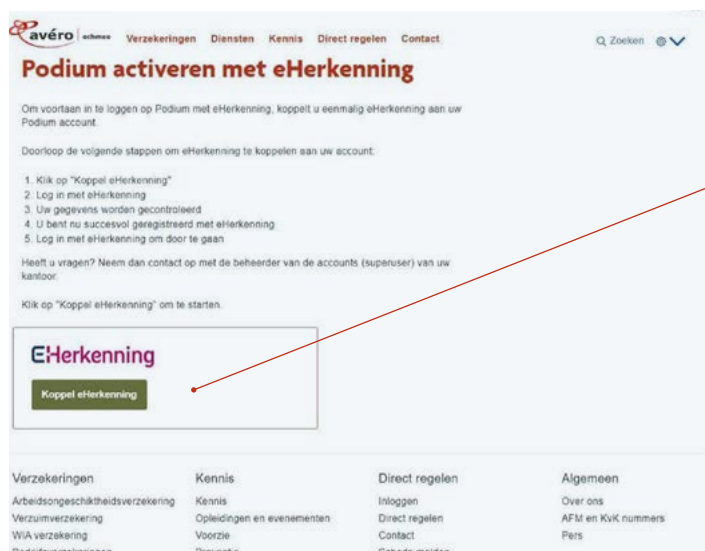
avéro achmea Verzekeringen Diensten Kennis Direct regelen Contact

Q Zoeken

Podium activeren met eHerkenning

Om voortaan in te loggen op Podium met eHerkenning, koppelt u eenmalig eHerkenning aan uw Podium account.

Doorloop de volgende stappen om eHerkenning te koppelen aan uw account:

1. Klik op "Koppel eHerkenning"
2. Log in met eHerkenning
3. Uw gegevens worden gecontroleerd
4. U bent nu succesvol geregistreerd met eHerkenning
5. Log in met eHerkenning om door te gaan

Heeft u vragen? Neem dan contact op met de beheerder van de accounts (superuser) van uw kantoor.

Klik op "Koppel eHerkenning" om te starten.

EHerkenning

Koppel eHerkenning

Verzekeringen
Arbeidsongeschiktheidsverzekering
Verzuimverzekering
WIA verzekering
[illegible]

Kennis
Kennis
Opleidingen en evenementen
Voorzie
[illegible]

Direct regelen
Inloggen
Direct regelen
Contact
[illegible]

Algemeen
Over ons
AFM en KvK nummers
Pers